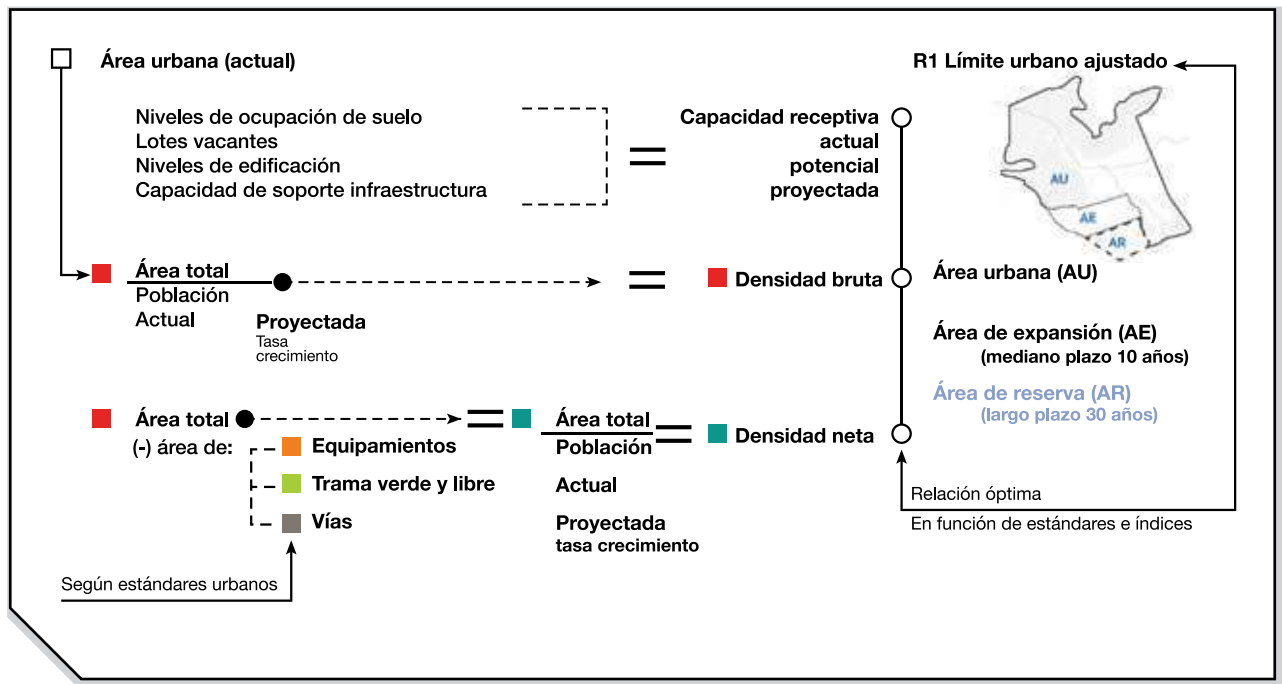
Área urbana (actual)

Niveles de ocupación de suelo
Lotes vacantes
Niveles de edificación
Capacidad de soporte infraestructura

=

Capacidad receptiva
actual
potencial
proyectada

R1 Límite urbano ajustado

AU
AE
AR

$\frac{\text{Área total}}{\text{Población}}$
Actual

Proyectada
Tasa crecimiento

=

Densidad bruta

Área urbana (AU)

Área de expansión (AE)
(mediano plazo 10 años)

Área de reserva (AR)
(largo plazo 30 años)

Área total
(-) área de:
Equipamientos
Trama verde y libre
Vías

=

$\frac{\text{Área total}}{\text{Población}}$
Actual
Proyectada
tasa crecimiento

=

Densidad neta

Relación óptima
En función de estándares e índices

Según estándares urbanos